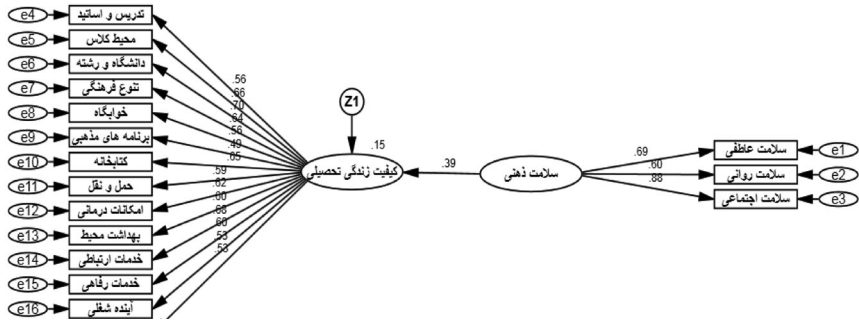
e4 تدریس و اساتید
e5 محیط کلاس
e6 دانشگاه و رشته
e7 تنوع فرهنگی
e8 خوابگاه
e9 برنامه های مذهبی
e10 کتابخانه
e11 حمل و نقل
e12 امکانات درمانی
e13 بهداشت محیط
e14 خدمات ارتباطی
e15 خدمات رفاهی
e16 آینده شغلی

.56
.66
.70
.64
.56
.49
.65
.59
.62
.60
.58
.60
.53
.53

Z1
.15
کیفیت زندگی تحصیلی
.39
سلامت ذهنی

.69
.60
.88

سلامت عاطفی e1
سلامت روانی e2
سلامت اجتماعی e3